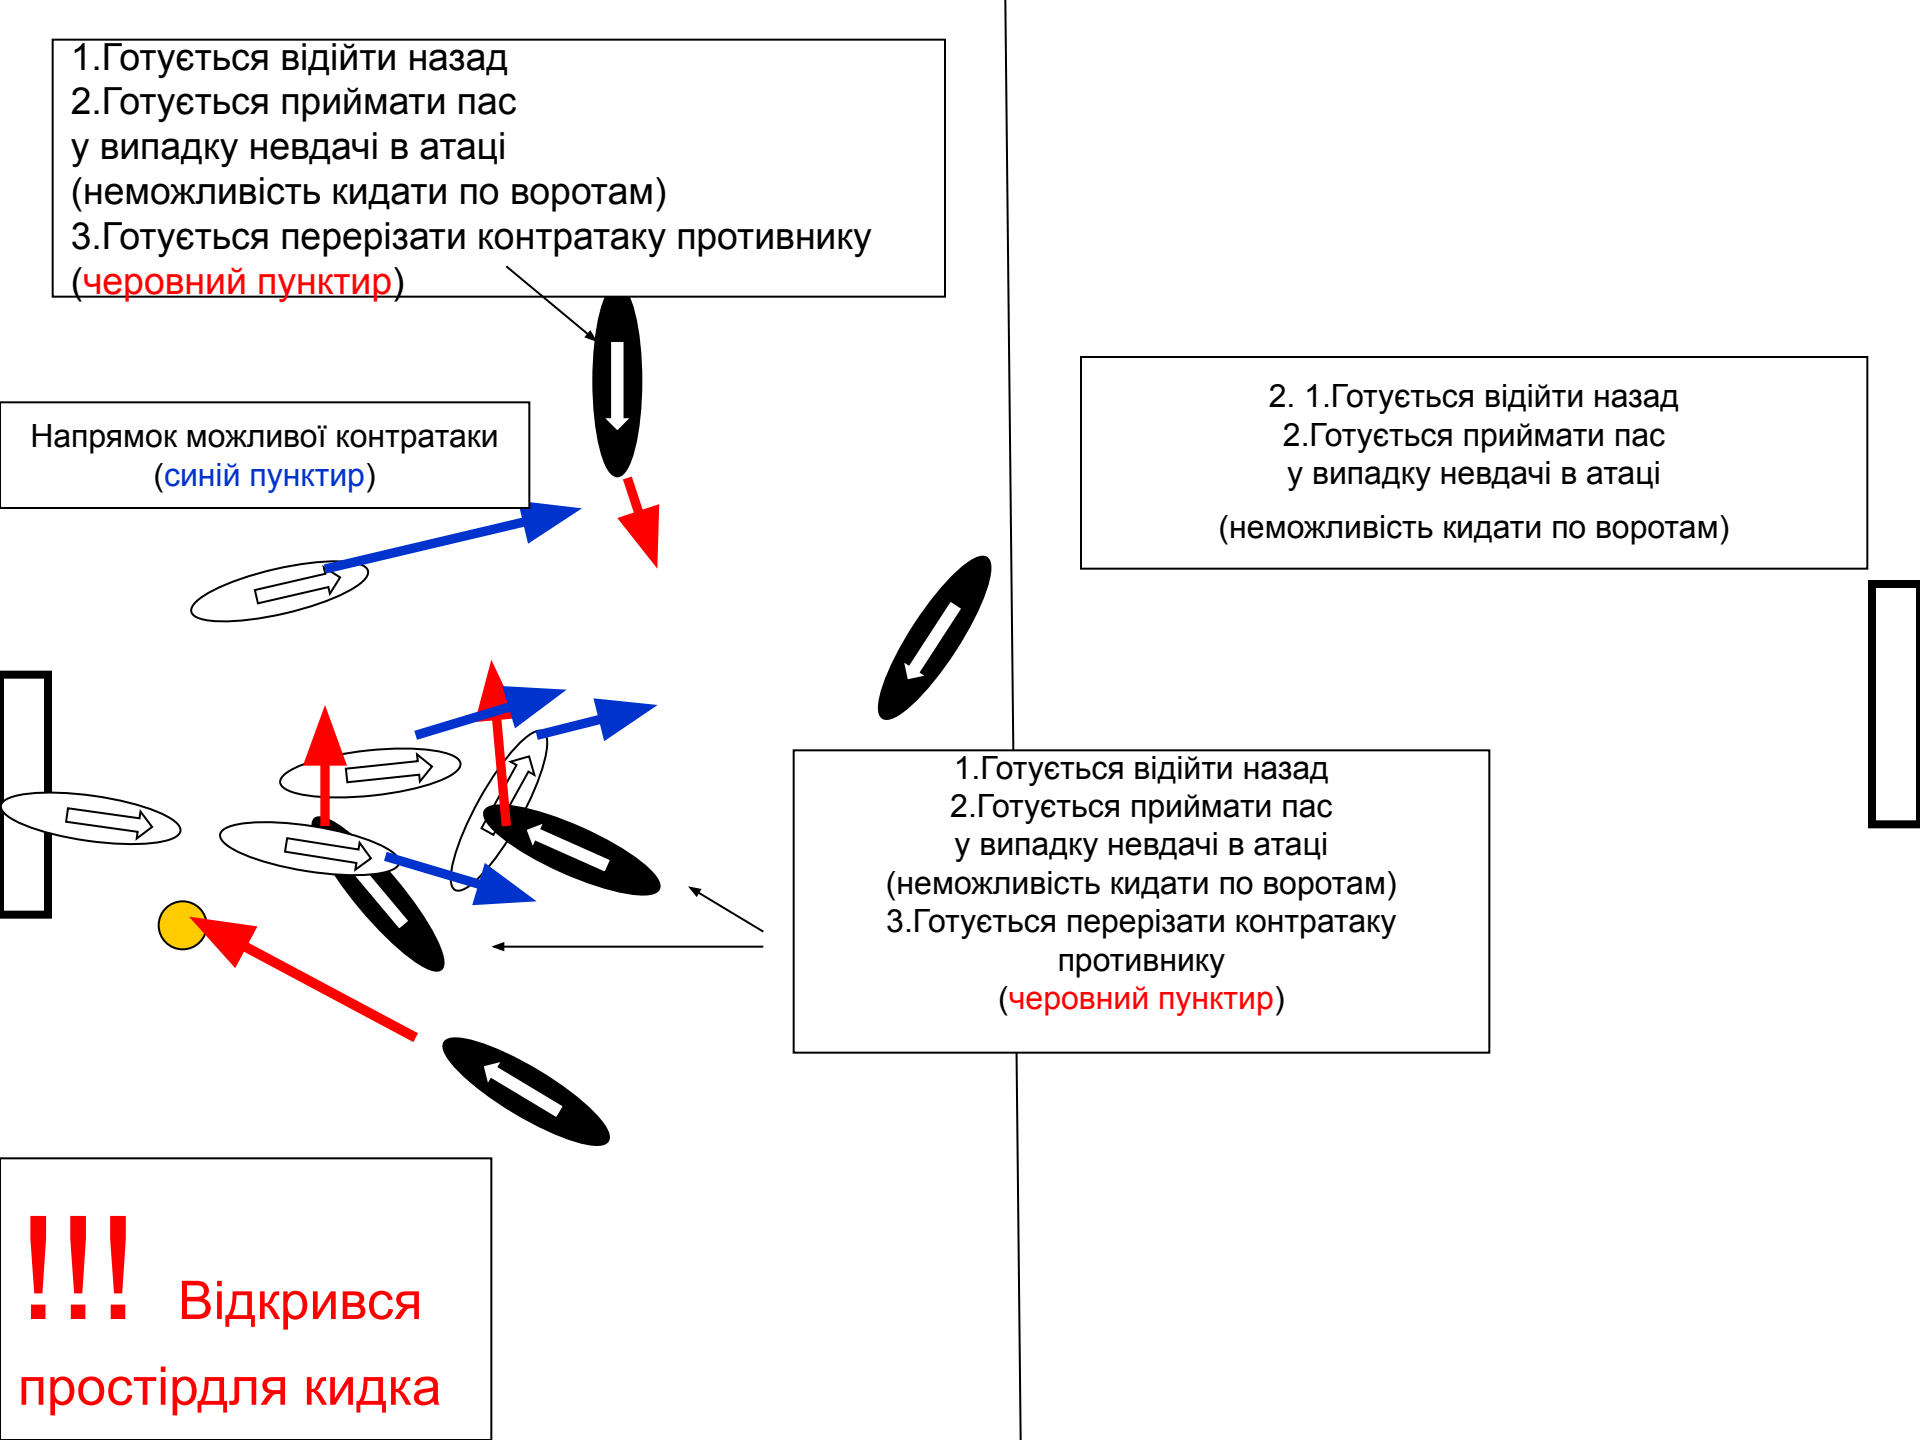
1.Готується відійти назад
2.Готується приймати пас
у випадку невдачі в атаці
(неможливість кидати по воротам)
3.Готується перерізати контратаку противнику
(черовний пунктир)

Напрямок можливої контратаки
(синій пунктир)

2. 1.Готується відійти назад
2.Готується приймати пас
у випадку невдачі в атаці
(неможливість кидати по воротам)

1.Готується відійти назад
2.Готується приймати пас
у випадку невдачі в атаці
(неможливість кидати по воротам)
3.Готується перерізати контратаку противнику
(черовний пунктир)

!!! Відкрився простірдля кидка